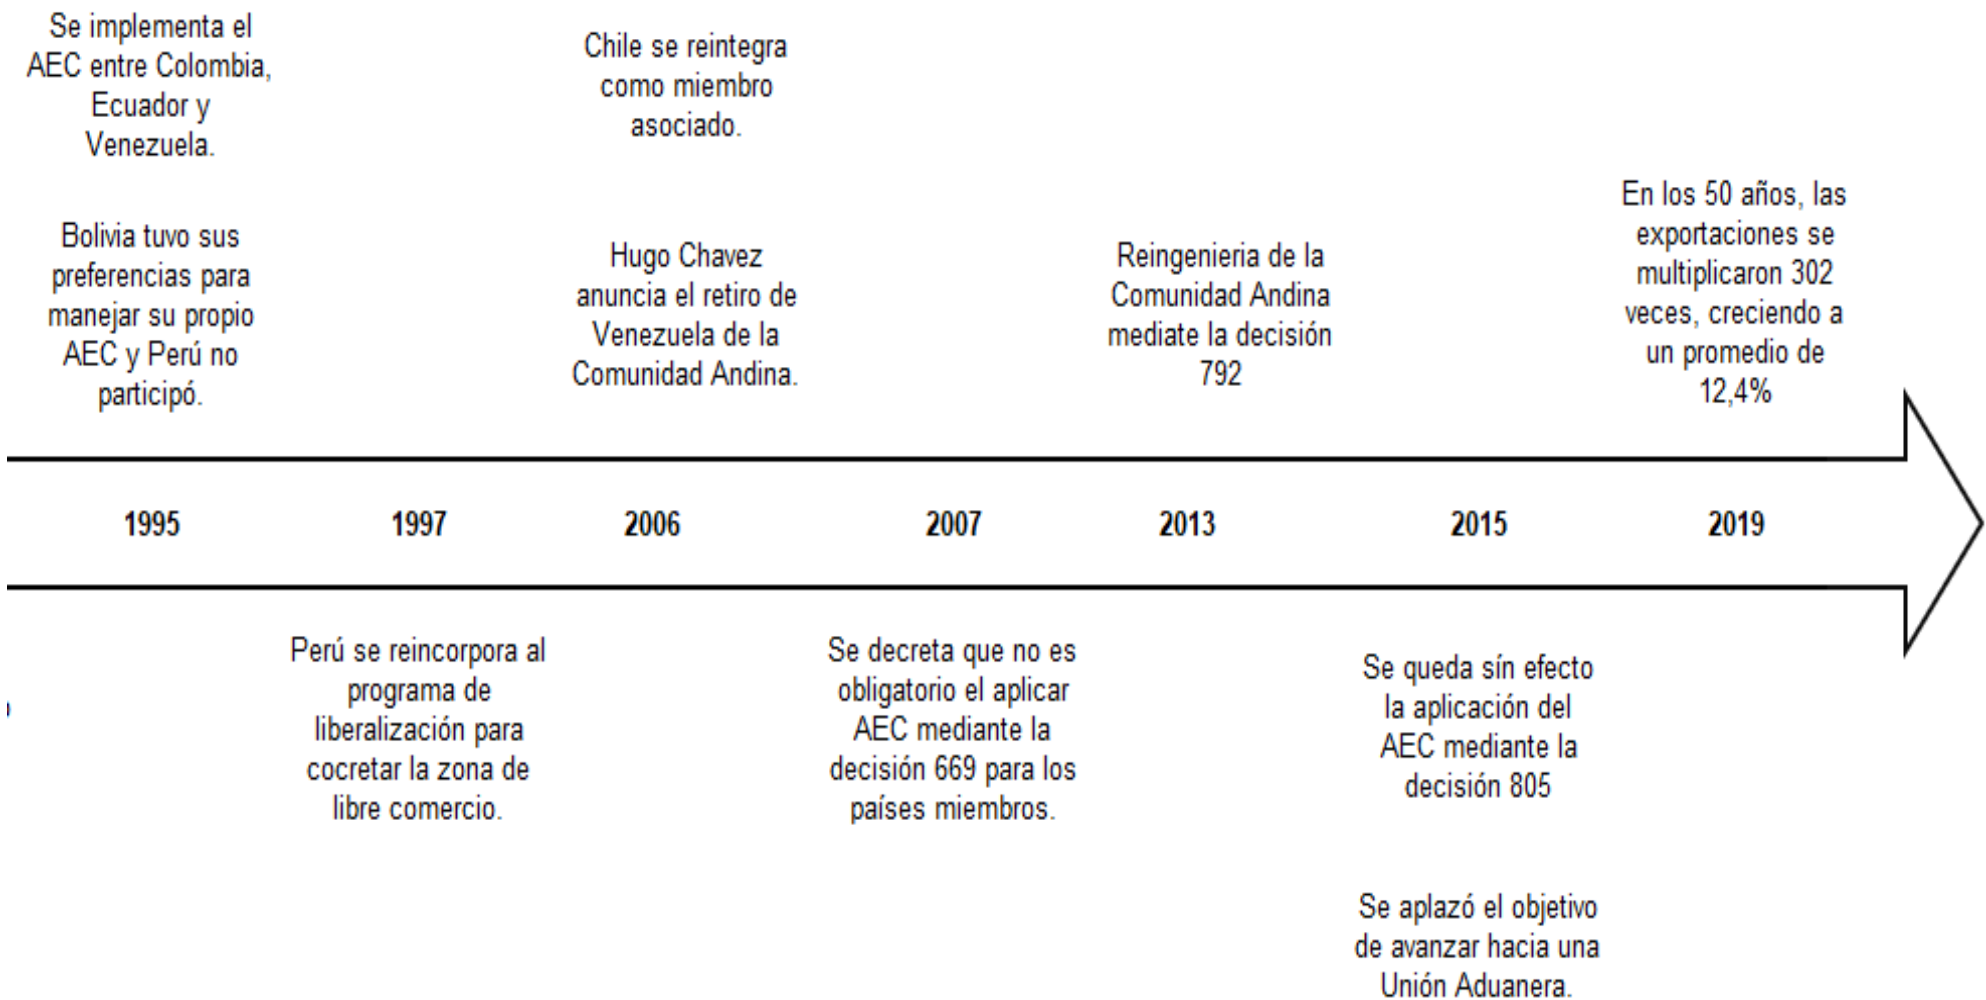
Se implementa el AEC entre Colombia, Ecuador y Venezuela.

Bolivia tuvo sus preferencias para manejar su propio AEC y Perú no participó.

Chile se reintegra como miembro asociado.

Hugo Chavez anuncia el retiro de Venezuela de la Comunidad Andina.

Reingenieria de la Comunidad Andina mediate la decisión 792

En los 50 años, las exportaciones se multiplicaron 302 veces, creciendo a un promedio de 12,4%

1995

1997

2006

2007

2013

2015

2019

Perú se reincorpora al programa de liberalización para cocretar la zona de libre comercio.

Se decreta que no es obligatorio el aplicar AEC mediante la decisión 669 para los países miembros.

Se queda sín efecto la aplicación del AEC mediante la decisión 805

Se aplazó el objetivo de avanzar hacia una Unión Aduanera.